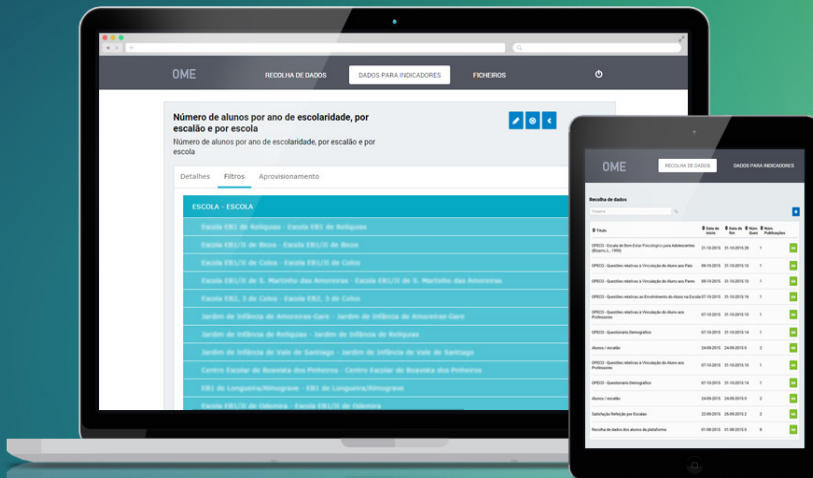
OME

RECOLHA DE DADOS

DADOS PARA INDICADORES

FICHEIROS

Número de alunos por ano de escolaridade, por escalão e por escola

Número de alunos por ano de escolaridade, por escalão e por escola

Detalhes

Filtros

Aprovisionamento

ESCOLA - ESCOLA

Escola EB1 de Relíquias - Escola EB1 de Relíquias

Escola EB1/JI de Bicos - Escola EB1/JI de Bicos

Escola EB1/JI de Colos - Escola EB1/JI de Colos

Escola EB1/JI de S. Martinho das Amoreiras - Escola EB1/JI de S. Martinho das Amoreiras

Escola EB2, 3 de Colos - Escola EB2, 3 de Colos

Jardim de Infância de Amoreiras-Gare - Jardim de Infância de Amoreiras-Gare

Jardim de Infância de Relíquias - Jardim de Infância de Relíquias

Jardim de Infância de Vale de Santiago - Jardim de Infância de Vale de Santiago

Centro Escolar de Boavista dos Pinheiros - Centro Escolar de Boavista dos Pinheiros

EB1 de Longueira/Almograve - EB1 de Longueira/Almograve

Escola EB1/JI de Odemira - Escola EB1/JI de Odemira

OME

RECOLHA DE DADOS

DADOS PARA INDICADORES

Recolha de dados

Pesquisa

| Título | Data de início | Data de fim | Nº Quest. | Nº Publicações |
|---|---|---|---|---|
| OPECE - Escala de Bem-Estar Psicológico para Adolescentes (Bizarro, L., 1999) | 31-10-2015 | 31-10-2015 | 16 | 1 |
| OPECE - Questões relativas à Vinculação do Aluno aos Pais | 09-10-2015 | 31-10-2015 | 13 | 1 |
| OPECE - Questões relativas à Vinculação do Aluno aos Pares | 09-10-2015 | 31-10-2015 | 13 | 1 |
| OPECE - Questões relativas ao Envolvimento do Aluno na Escola | 07-10-2015 | 31-10-2015 | 16 | 1 |
| OPECE - Questões relativas à Vinculação do Aluno aos Professores | 07-10-2015 | 31-10-2015 | 13 | 1 |
| OPECE - Questionário Demográfico | 07-10-2015 | 31-10-2015 | 14 | 1 |
| Alunos / escalão | 24-09-2015 | 31-10-2015 | 0 | 2 |
| OPECE - Questões relativas à Vinculação do Aluno aos Professores | 07-10-2015 | 31-10-2015 | 13 | 1 |
| OPECE - Questionário Demográfico | 07-10-2015 | 31-10-2015 | 14 | 1 |
| Alunos / escalão | 24-09-2015 | 31-10-2015 | 0 | 2 |
| Satisfação Refeição por Escolas | 22-09-2015 | 26-09-2015 | 2 | 2 |
| Recolha de dados dos alunos da plataforma | 01-09-2015 | 01-09-2015 | 0 | 0 |